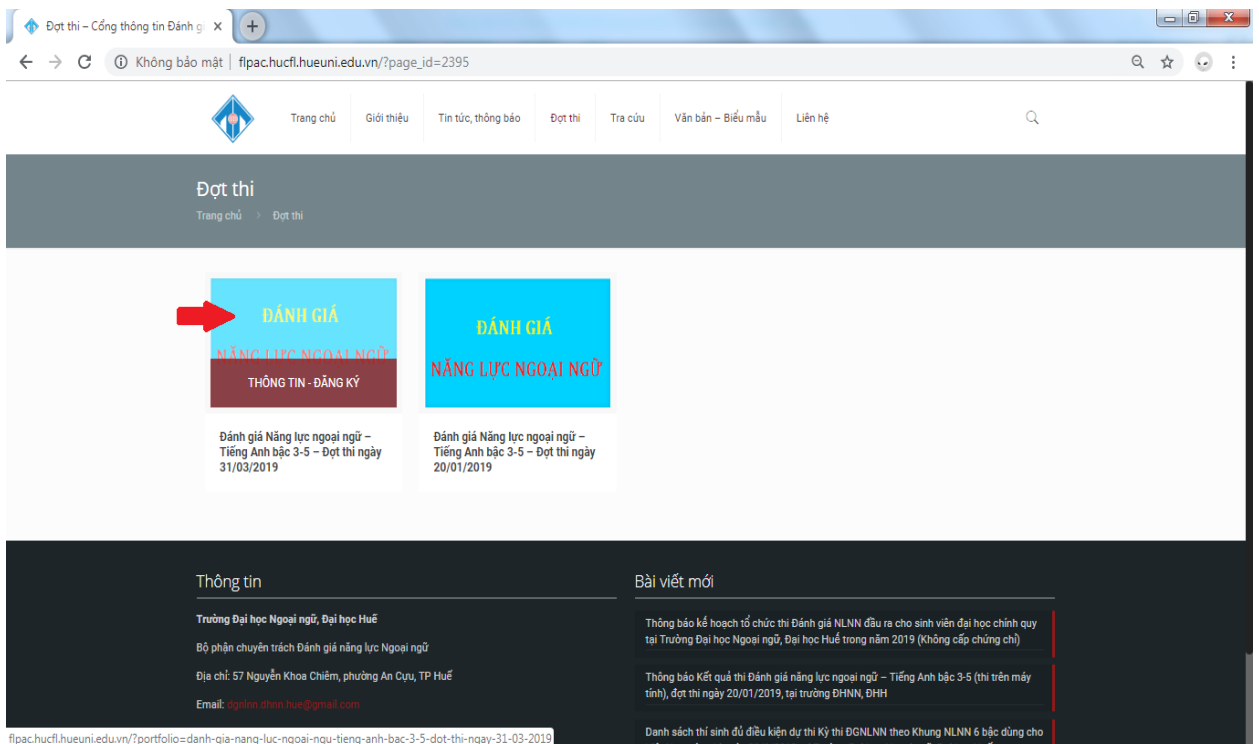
Đợt thi – Cổng thông tin Đánh g ×

Không bảo mật | flpac.hucfl.hueuni.edu.vn/?page_id=2395

Trang chủ Giới thiệu Tin tức, thông báo Đợt thi Tra cứu Văn bản – Biểu mẫu Liên hệ

Đợt thi

Trang chủ > Đợt thi

ĐÁNH GIÁ
NĂNG LỰC NGOẠI NGỮ
THÔNG TIN - ĐĂNG KÝ

Đánh giá Năng lực ngoại ngữ – Tiếng Anh bậc 3-5 – Đợt thi ngày 31/03/2019

ĐÁNH GIÁ
NĂNG LỰC NGOẠI NGỮ

Đánh giá Năng lực ngoại ngữ – Tiếng Anh bậc 3-5 – Đợt thi ngày 20/01/2019

Thông tin

Trường Đại học Ngoại ngữ, Đại học Huế

Bộ phận chuyên trách Đánh giá năng lực Ngoại ngữ

Địa chỉ: 57 Nguyễn Khoa Chiêm, phường An Cựu, TP Huế

Email: dgnlnn.dhnn.hue@gmail.com

Bài viết mới

Thông báo kế hoạch tổ chức thi Đánh giá NLNN đầu ra cho sinh viên đại học chính quy tại Trường Đại học Ngoại ngữ, Đại học Huế trong năm 2019 (Không cấp chứng chỉ)

Thông báo Kết quả thi Đánh giá năng lực ngoại ngữ – Tiếng Anh bậc 3-5 (thi trên máy tính), đợt thi ngày 20/01/2019, tại trường ĐHNN, ĐHH

Danh sách thí sinh đủ điều kiện dự thi Kỳ thi ĐGNLNN theo Khung NLNN 6 bậc dùng cho

flpac.hucfl.hueuni.edu.vn/?portfolio=danh-gia-nang-luc-ngoai-ngu-tieng-anh-bac-3-5-dot-thi-ngay-31-03-2019